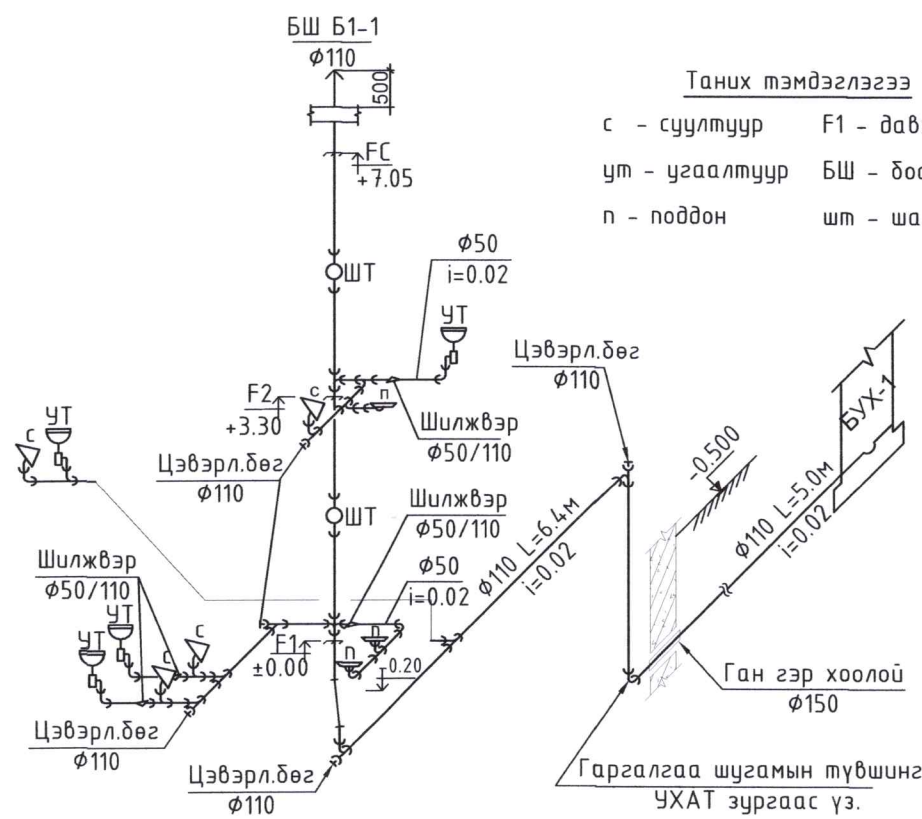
БШ Б1-1
$\phi$110
500
FC
+7.05
Таних тэмдэглэгээ
с - суултуур
F1 - дав
ут - угаалтуур
БШ - бос
п - поддон
шт - ша
ШТ
$\phi$50
i=0.02
УТ
Цэвэрл.бөг
$\phi$110
F2
+3.30
с
п
Шилжвэр
$\phi$50/110
УТ
с
Цэвэрл.бөг
$\phi$110
-0.500
БУХ-1
ШТ
Шилжвэр
$\phi$50/110
Шилжвэр
$\phi$50/110
$\phi$50
i=0.02
$\phi$110 L=6.4м
i=0.02
$\phi$110 L=5.0м
i=0.02
УТ
УТ
с
с
F1
±0.00
п
п
0.20
Ган гэр хоолой
$\phi$150
Цэвэрл.бөг
$\phi$110
Цэвэрл.бөг
$\phi$110
Гаргалгаа шугамын түвшинг
УХАТ зургаас үз.